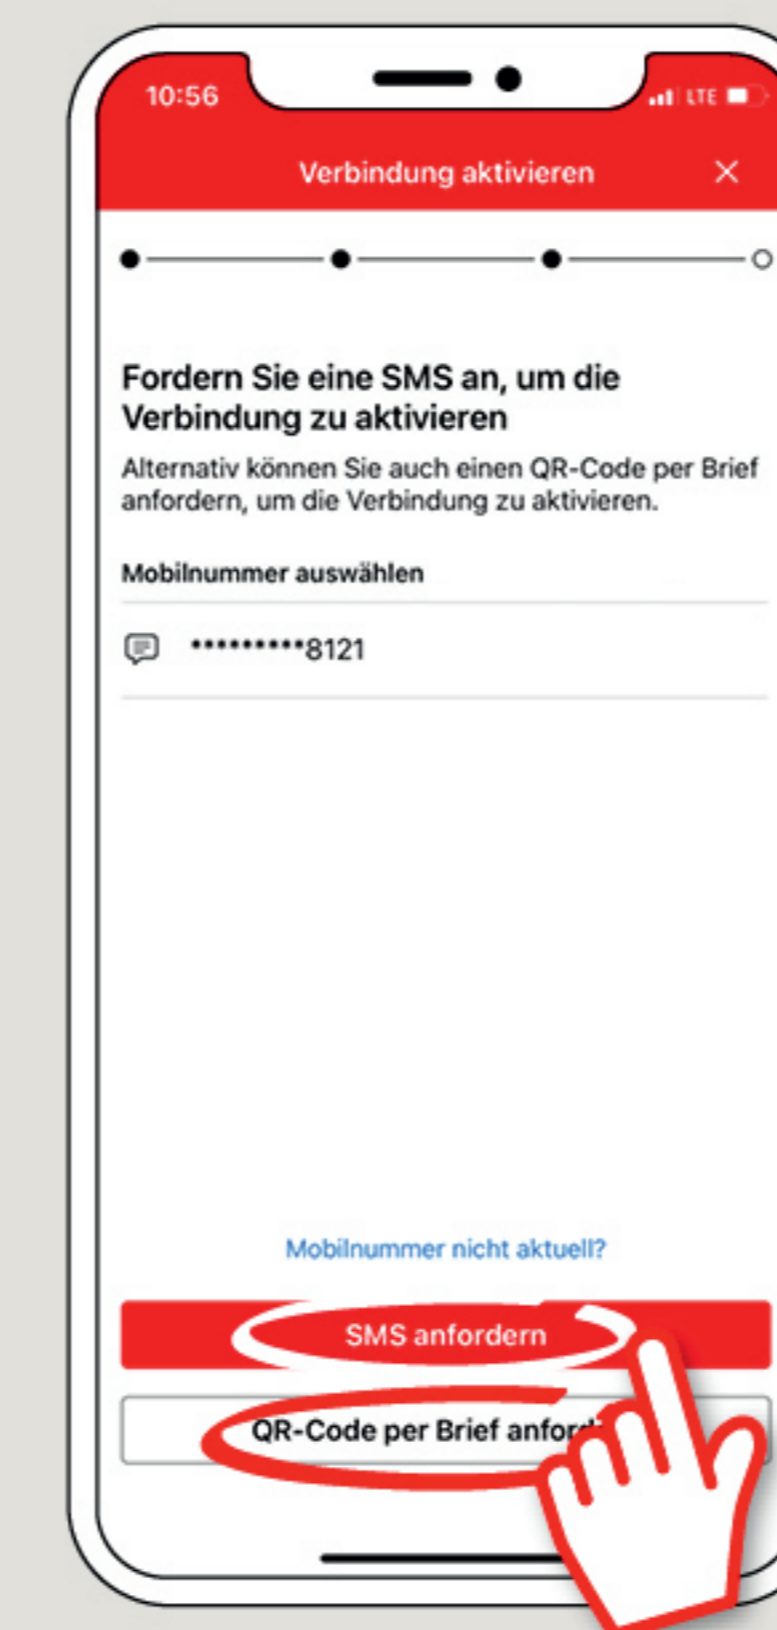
10:56

LTE

Verbindung aktivieren

Fordern Sie eine SMS an, um die Verbindung zu aktivieren

Alternativ können Sie auch einen QR-Code per Brief anfordern, um die Verbindung zu aktivieren.

Mobilnummer auswählen

**********8121

Mobilnummer nicht aktuell?

SMS anfordern

QR-Code per Brief anfor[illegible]